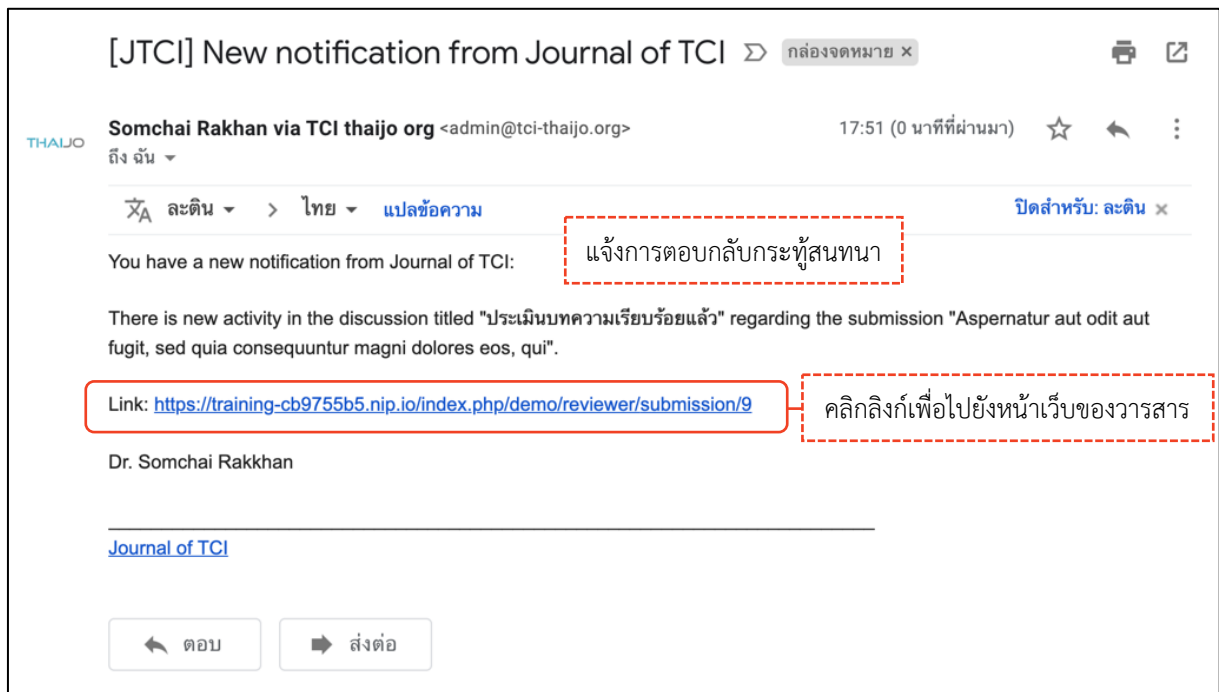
[JTCI] New notification from Journal of TCI กล่องจดหมาย ×

THAIJO

Somchai Rakhan via TCI thaijo org <admin@tci-thaijo.org>
ถึง ฉัน

17:51 (0 นาทีที่ผ่านมา)

ละติน > ไทย แปลข้อความ

ปิดสำหรับ: ละติน ×

แจ้งการตอบกลับกระทู้สนทนา

You have a new notification from Journal of TCI:

There is new activity in the discussion titled "ประเมินบทความเรียบร้อยแล้ว" regarding the submission "Aspernatur aut odit aut fugit, sed quia consequuntur magni dolores eos, qui".

Link: https://training-cb9755b5.nip.io/index.php/demo/reviewer/submission/9

คลิกลิงก์เพื่อไปยังหน้าเว็บของวารสาร

Dr. Somchai Rakkhan

Journal of TCI

ตอบ

ส่งต่อ